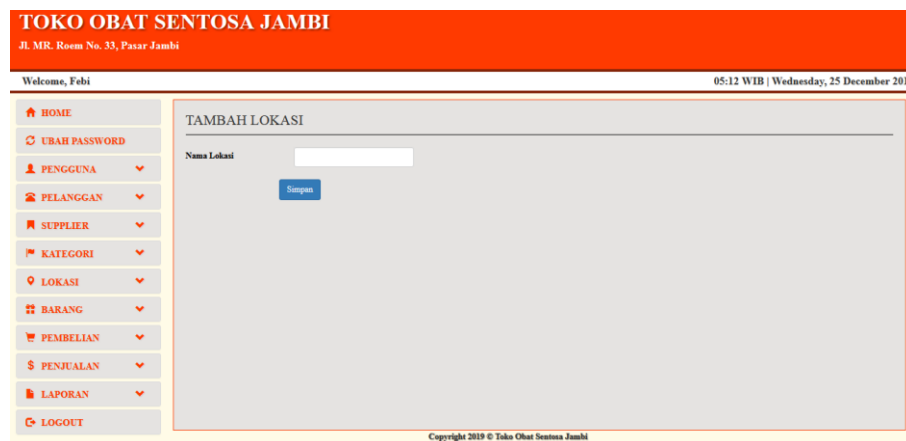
TOKO OBAT SENTOSA JAMBI
Jl. MR. Roem No. 33, Pasar Jambi

Welcome, Febi

05:12 WIB | Wednesday, 25 December 201

HOME
UBAH PASSWORD
PENGGUNA
PELANGGAN
SUPPLIER
KATEGORI
LOKASI
BARANG
PEMBELIAN
PENJUALAN
LAPORAN
LOGOUT

TAMBAH LOKASI

Nama Lokasi

Simpan

Copyright 2019 © Toko Obat Sentosa Jambi